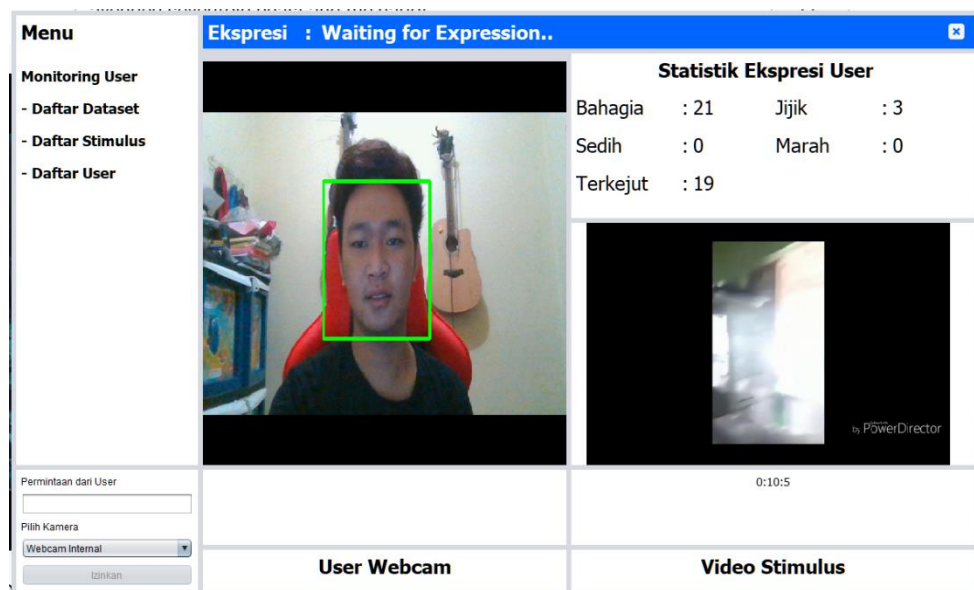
Menu

Monitoring User

- Daftar Dataset

- Daftar Stimulus

- Daftar User

Ekspresi : Waiting for Expression..

Statistik Ekspresi User

| Bahagia | : 21 | Jijik | : 3 |
|---|---|---|---|
| Sedih | : 0 | Marah | : 0 |
| Terkejut | : 19 | | |

by PowerDirector

0:10:5

Permintaan dari User

Pilih Kamera

Webcam Internal

Izinkan

User Webcam

Video Stimulus